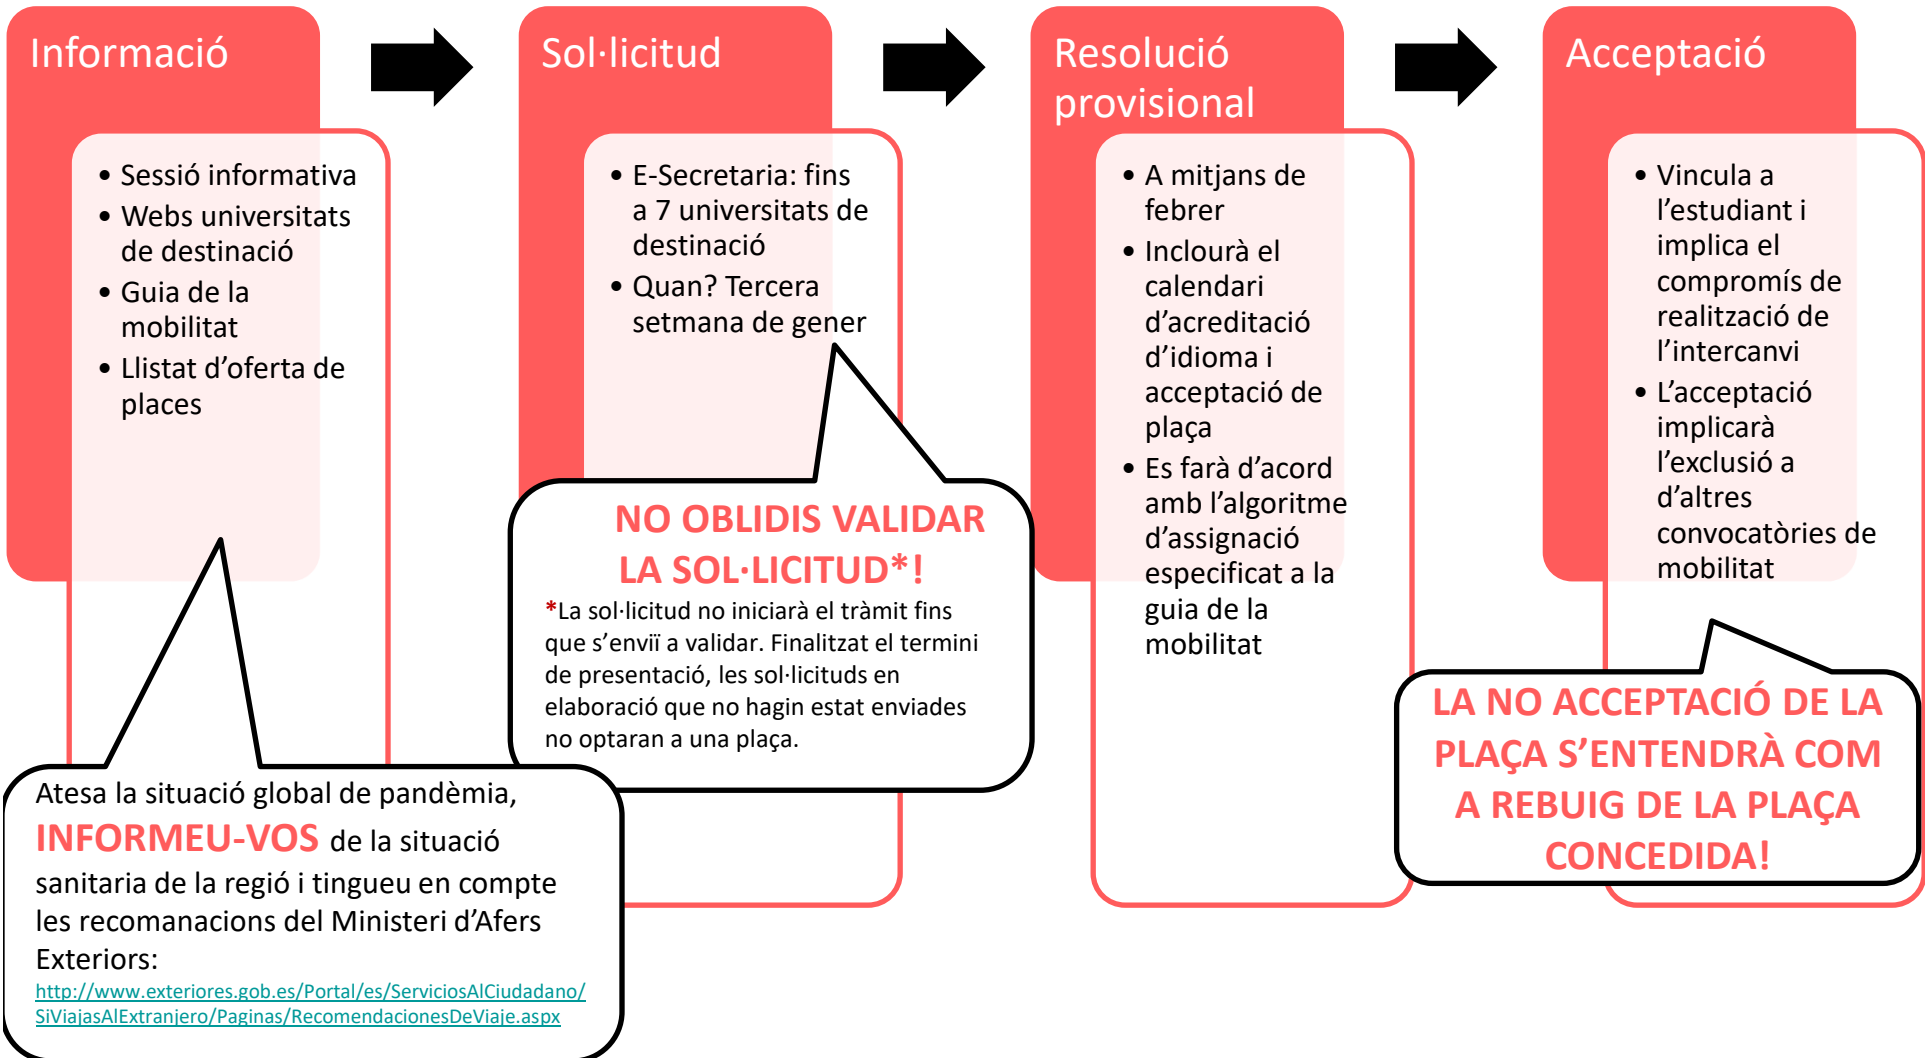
Informació

- Sessió informativa
- Webs universitats de destinació
- Guia de la mobilitat
- Llistat d'oferta de places

Sol·licitud

- E-Secretaria: fins a 7 universitats de destinació
- Quan? Tercera setmana de gener

Resolució provisional

- A mitjans de febrer
- Inclourà el calendari d'acreditació d'idioma i acceptació de plaça
- Es farà d'acord amb l'algoritme d'assignació especificat a la guia de la mobilitat

Acceptació

- Vincula a l'estudiant i implica el compromís de realització de l'intercanvi
- L'acceptació implicarà l'exclusió a d'altres convocatòries de mobilitat

NO OBLIDIS VALIDAR LA SOL·LICITUD*!
*La sol·licitud no iniciarà el tràmit fins que s'envïi a validar. Finalitzat el termini de presentació, les sol·licituds en elaboració que no hagin estat enviades no optaran a una plaça.

LA NO ACCEPTACIÓ DE LA PLAÇA S'ENTENDRÀ COM A REBUIG DE LA PLAÇA CONCEDIDA!

Atesa la situació global de pandèmia, INFORMEU-VOS de la situació sanitaria de la regió i tingueu en compte les recomanacions del Ministeri d'Afers Exteriors: http://www.exteriores.gob.es/Portal/es/ServiciosAlCiudadano/SiViajasAlExtranjero/Paginas/RecomendacionesDeViaje.aspx